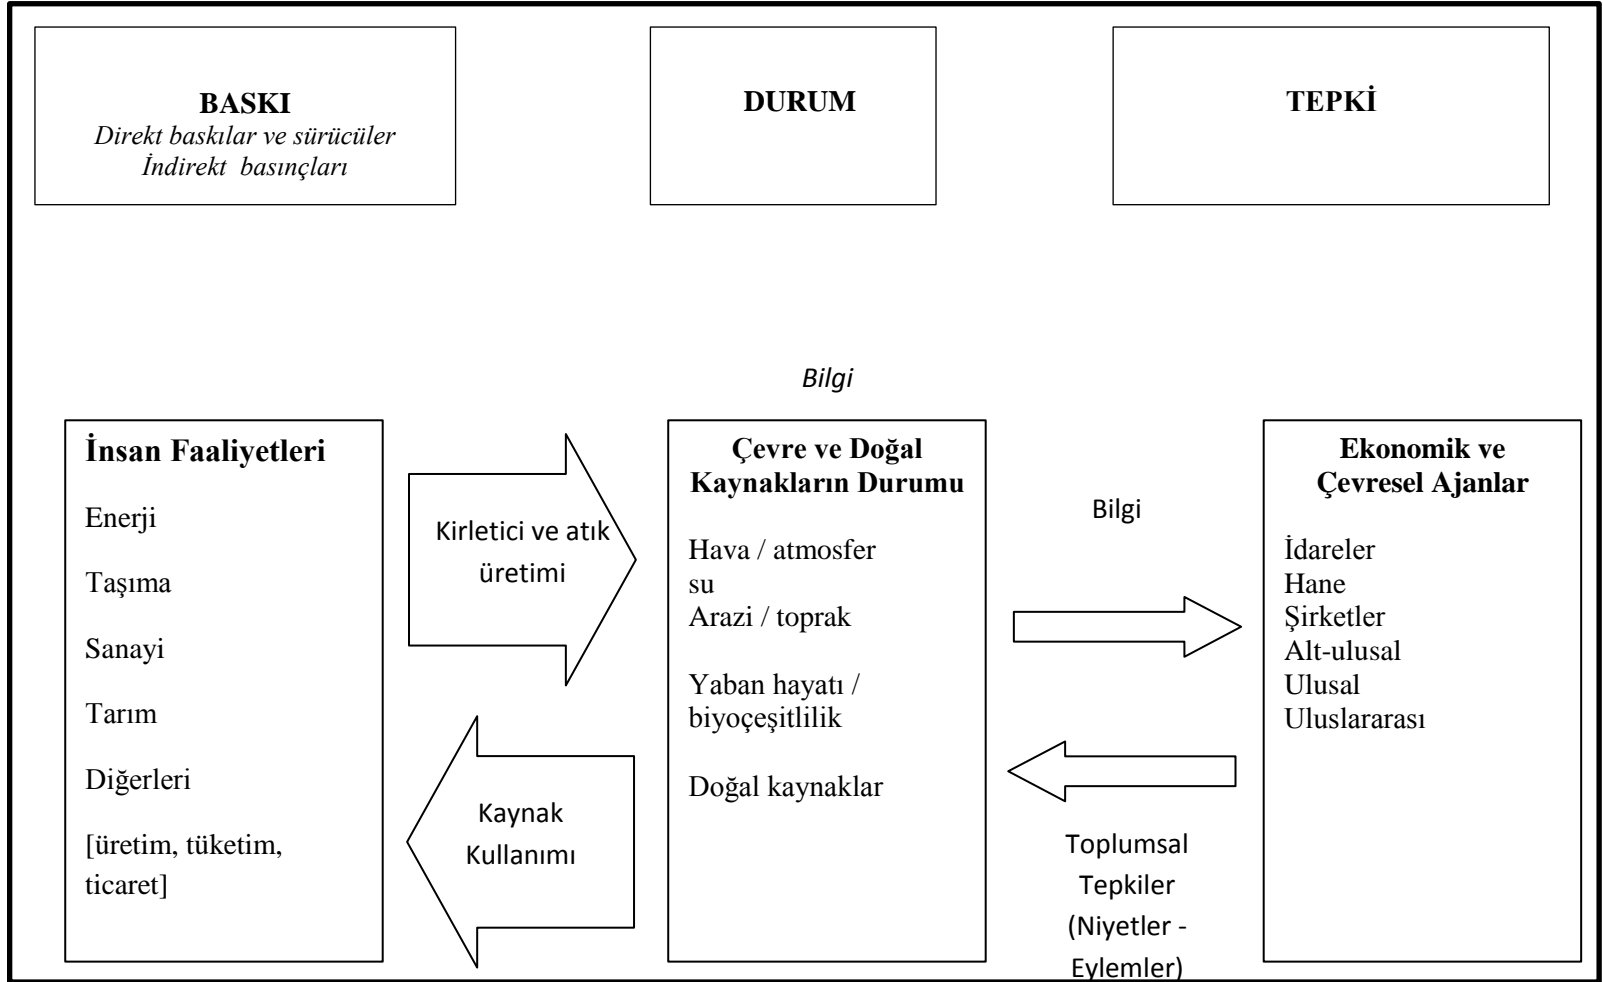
BASKI
*Direkt baskılar ve sürücüler*
*İndirekt basınçları*

DURUM

TEPKİ

*Bilgi*

İnsan Faaliyetleri

Enerji

Taşıma

Sanayi

Tarım

Diğerleri

[üretim, tüketim, ticaret]

Kirletici ve atık üretimi

Kaynak Kullanımı

Çevre ve Doğal Kaynakların Durumu

Hava / atmosfer
su
Arazi / toprak

Yaban hayatı / biyoçeşitlilik

Doğal kaynaklar

Bilgi

Toplumsal Tepkiler (Niyetler - Eylemler)

Ekonomik ve Çevresel Ajanlar

İdareler
Hane
Şirketler
Alt-ulusal
Ulusal
Uluslararası